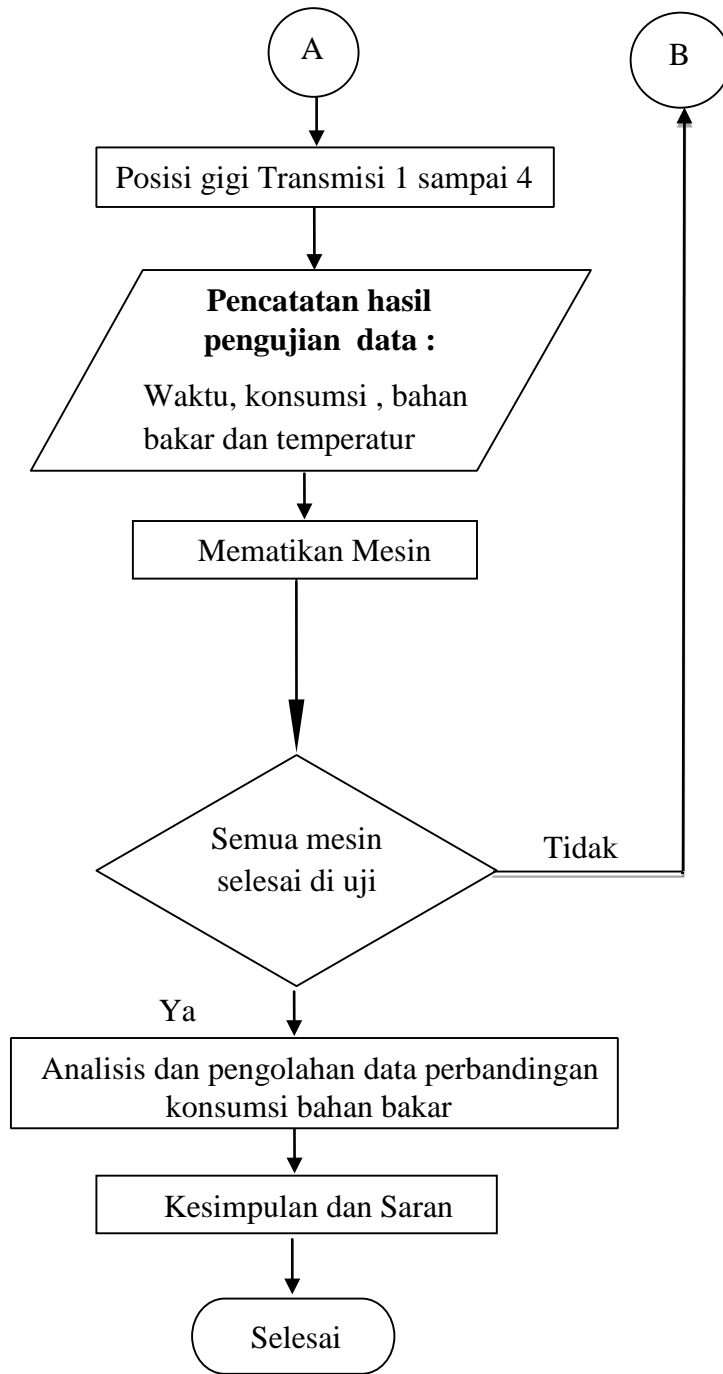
A

B

Posisi gigi Transmisi 1 sampai 4

**Pencatatan hasil pengujian data :**

Waktu, konsumsi , bahan bakar dan temperatur

Mematikan Mesin

Semua mesin selesai di uji

Tidak

Ya

Analisis dan pengolahan data perbandingan konsumsi bahan bakar

Kesimpulan dan Saran

Selesai